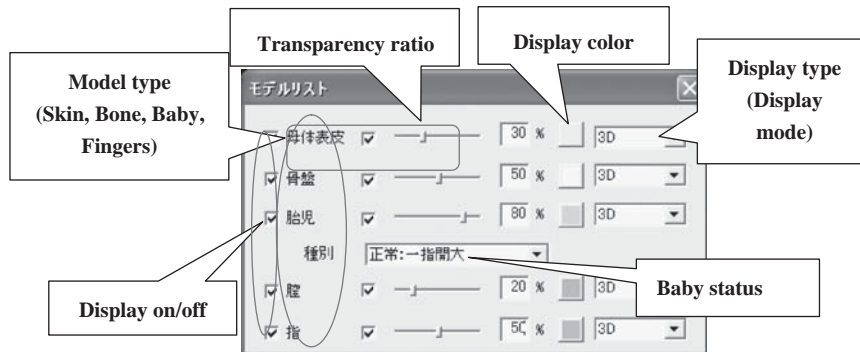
Transparency ratio

Display color

Model type (Skin, Bone, Baby, Fingers)

Display type (Display mode)

モデルリスト

母体表皮 30 % 3D

骨盤 50 % 3D

胎児 80 % 3D

種別 正常:一指開大

膣 20 % 3D

指 50 % 3D

Display on/off

Baby status